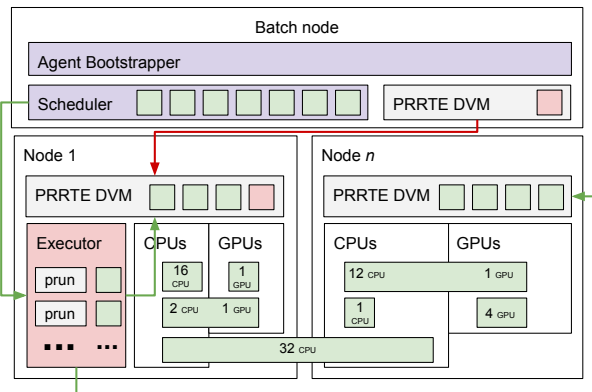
Batch node

Agent Bootstrapper

Scheduler

PRRTE DVM

Node 1

PRRTE DVM

Executor

prun

prun

CPUs

GPUs

16 CPU

1 GPU

2 CPU

1 GPU

32 CPU

Node $n$

PRRTE DVM

CPUs

GPUs

12 CPU

1 GPU

1 CPU

4 GPU